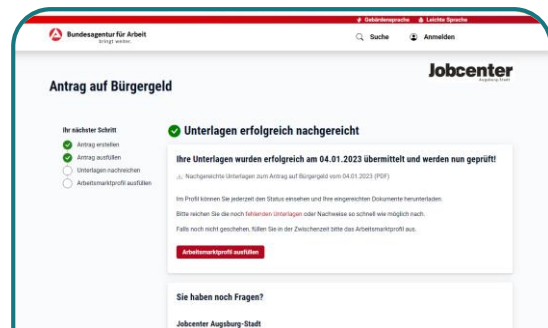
Gebärdensprache Leichte Sprache

Bundesagentur für Arbeit
bringt weiter.

Suche Anmelden

Jobcenter
Augsburg-Stadt

Antrag auf Bürgergeld

Ihr nächster Schritt
Antrag erstellen
Antrag ausfüllen
Unterlagen nachreichen
Arbeitsmarktprofil ausfüllen

Unterlagen erfolgreich nachgereicht

Ihre Unterlagen wurden erfolgreich am 04.01.2023 übermittelt und werden nun geprüft!

Nachgereichte Unterlagen zum Antrag auf Bürgergeld vom 04.01.2023 (PDF)

Im Profil können Sie jederzeit den Status einsehen und Ihre eingereichten Dokumente herunterladen.

Bitte reichen Sie die noch fehlenden Unterlagen oder Nachweise so schnell wie möglich nach.

Falls noch nicht geschehen, füllen Sie in der Zwischenzeit bitte das Arbeitsmarktprofil aus.

Arbeitsmarktprofil ausfüllen

Sie haben noch Fragen?

Jobcenter Augsburg-Stadt